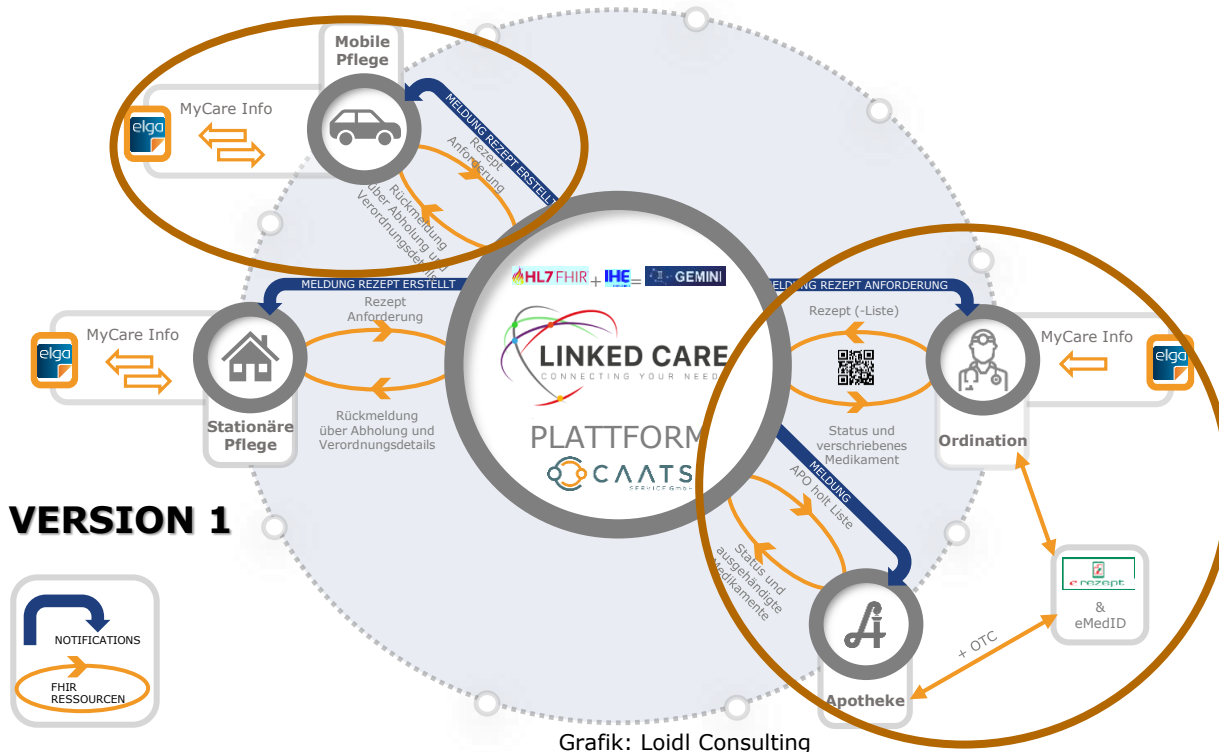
Mobile Pflege

MyCare Info

elga

MELDUNG REZEPT ERSTELLT

Rezept Anforderung

Rückmeldung über Abholung und Verordnungsdetails

HL7 FHIR + IHE = GEMINI

LINKED CARE
CONNECTING YOUR NEEDS

PLATTFORM

CAATS
SERVICE GmbH

MELDUNG REZEPT ERSTELLT

MyCare Info

elga

Rezept Anforderung

Rückmeldung über Abholung und Verordnungsdetails

Stationäre Pflege

MELDUNG REZEPT ANFORDERUNG

Rezept (-Liste)

Status und verschriebenes Medikament

MyCare Info

elga

Ordination

MELDUNG

APO holt Liste

Status und ausgehändigte Medikamente

Apotheke

e rezept

& eMedID

+ OTC

VERSION 1

NOTIFICATIONS

FHIR RESSOURCEN

Grafik: Loidl Consulting